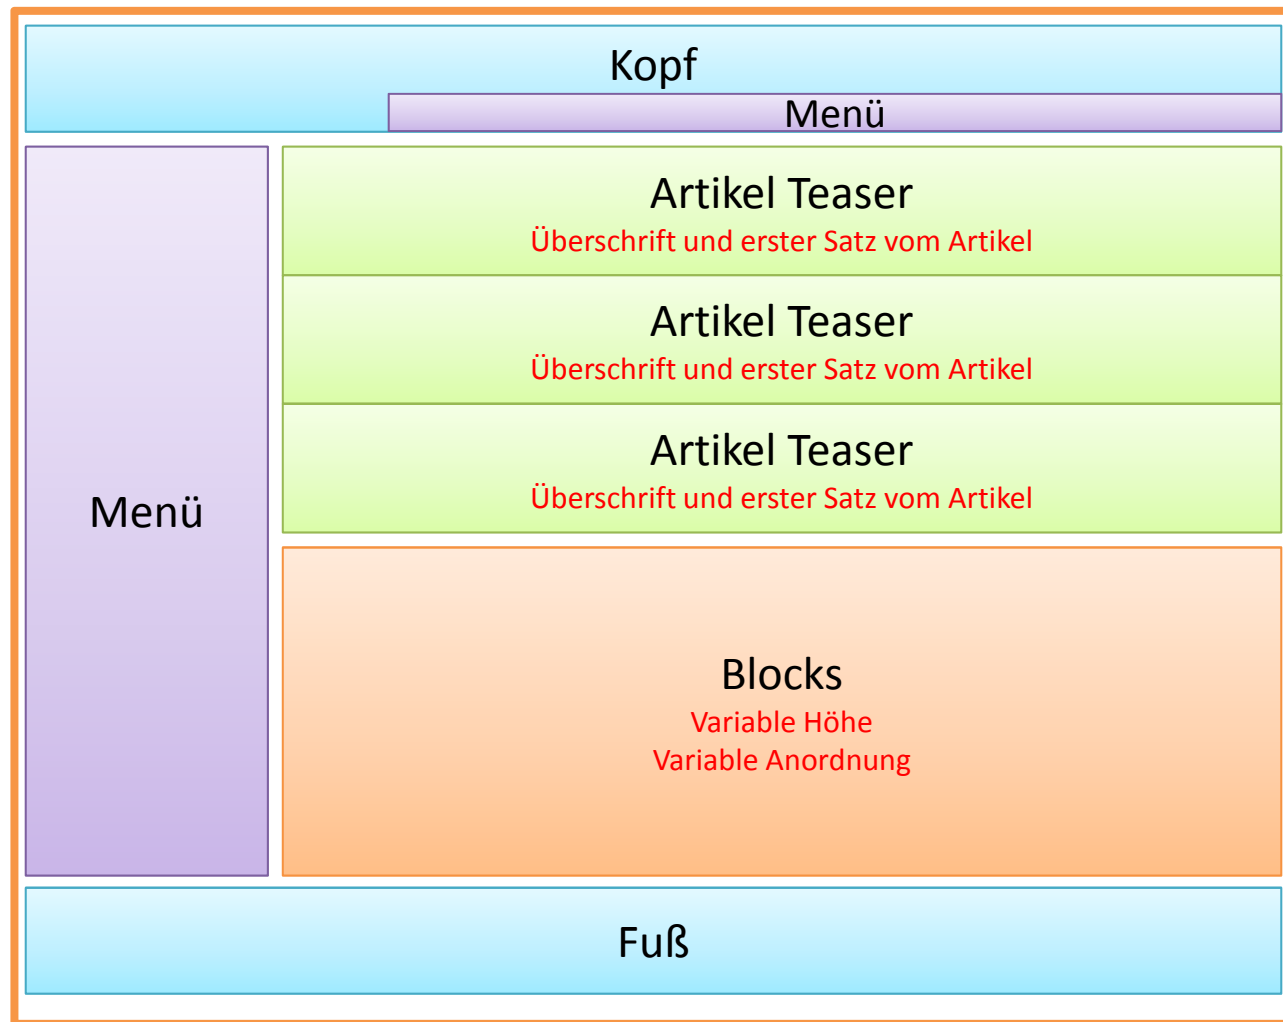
Kopf

Menü

Menü

Artikel Teaser
Überschrift und erster Satz vom Artikel

Artikel Teaser
Überschrift und erster Satz vom Artikel

Artikel Teaser
Überschrift und erster Satz vom Artikel

Blocks
Variable Höhe
Variable Anordnung

Fuß